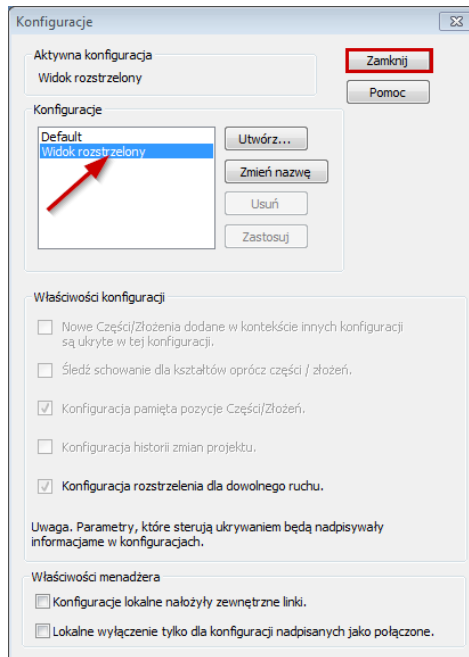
Konfiguracje

Aktywna konfiguracja
Widok rozstrzelony

Zamknij
Pomoc

Konfiguracje
Default
Widok rozstrzelony

Utwórz...
Zmień nazwę
Usuń
Zastosuj

Właściwości konfiguracji
Nowe Części/Złożenia dodane w kontekście innych konfiguracji są ukryte w tej konfiguracji.
Śledź schowanie dla kształtów oprócz części / złożeń.
Konfiguracja pamięta pozycje Części/Złożeń.
Konfiguracja historii zmian projektu.
Konfiguracja rozsztrzelenia dla dowolnego ruchu.

Uwaga. Parametry, które sterują ukrywaniem będą nadpisywały informacjame w konfiguracjach.

Właściwości menadżera
Konfiguracje lokalne nałożyły zewnętrzne linki.
Lokalne wyłączenie tylko dla konfiguracji nadpisanych jako połączone.